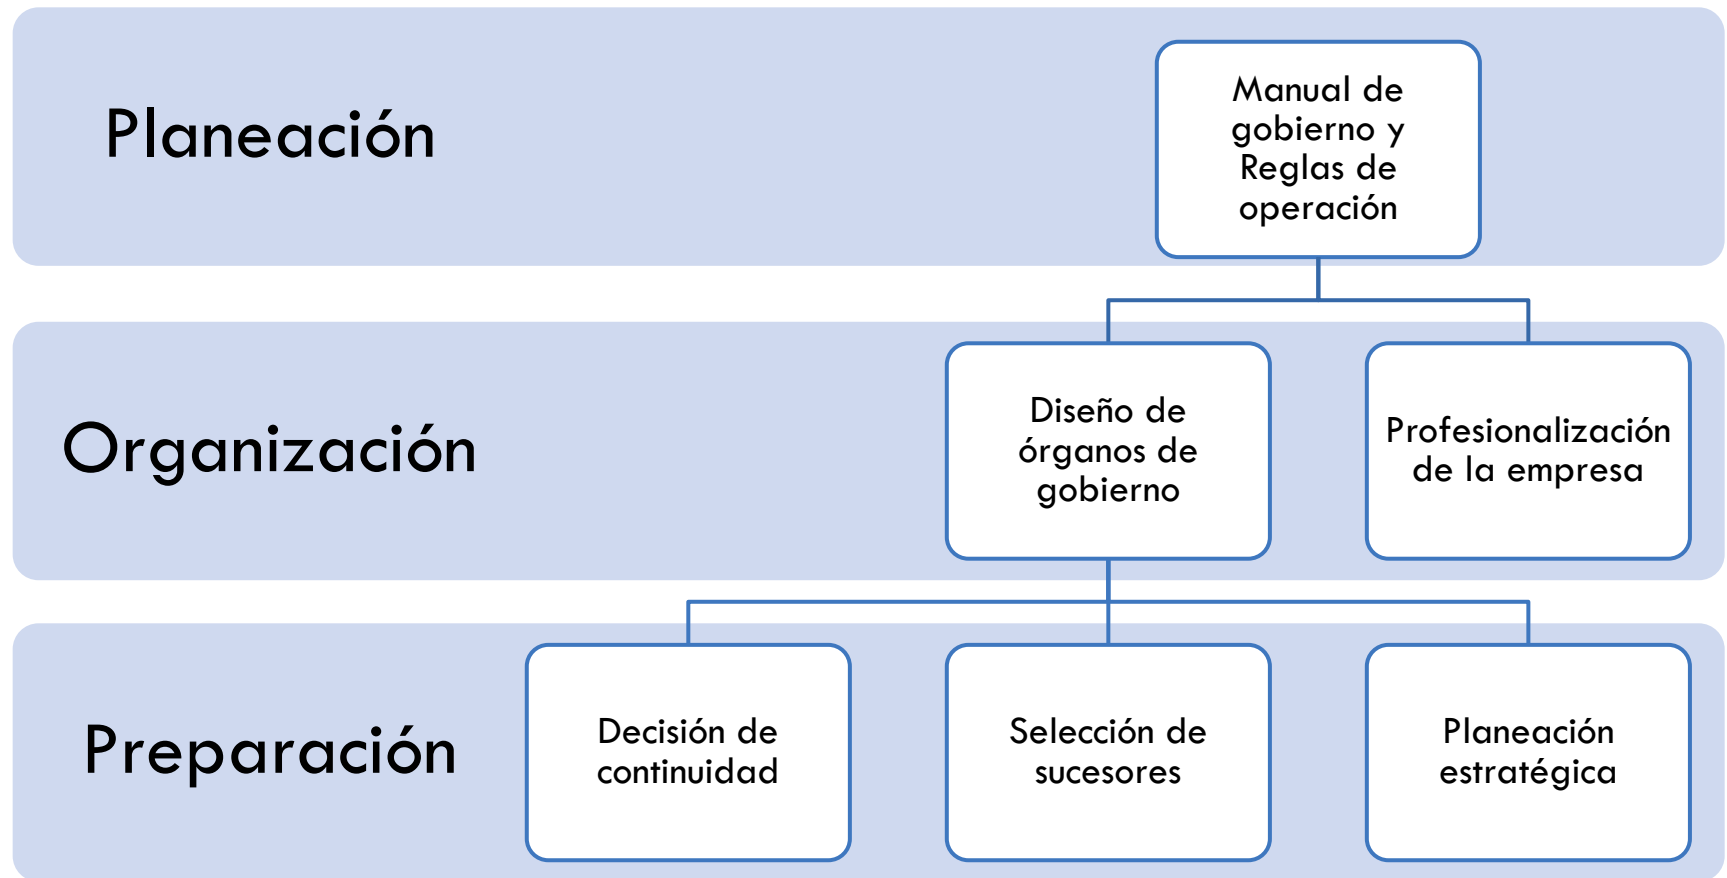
Planeación

Manual de gobierno y Reglas de operación

Organización

Diseño de órganos de gobierno

Profesionalización de la empresa

Preparación

Decisión de continuidad

Selección de sucesores

Planeación estratégica